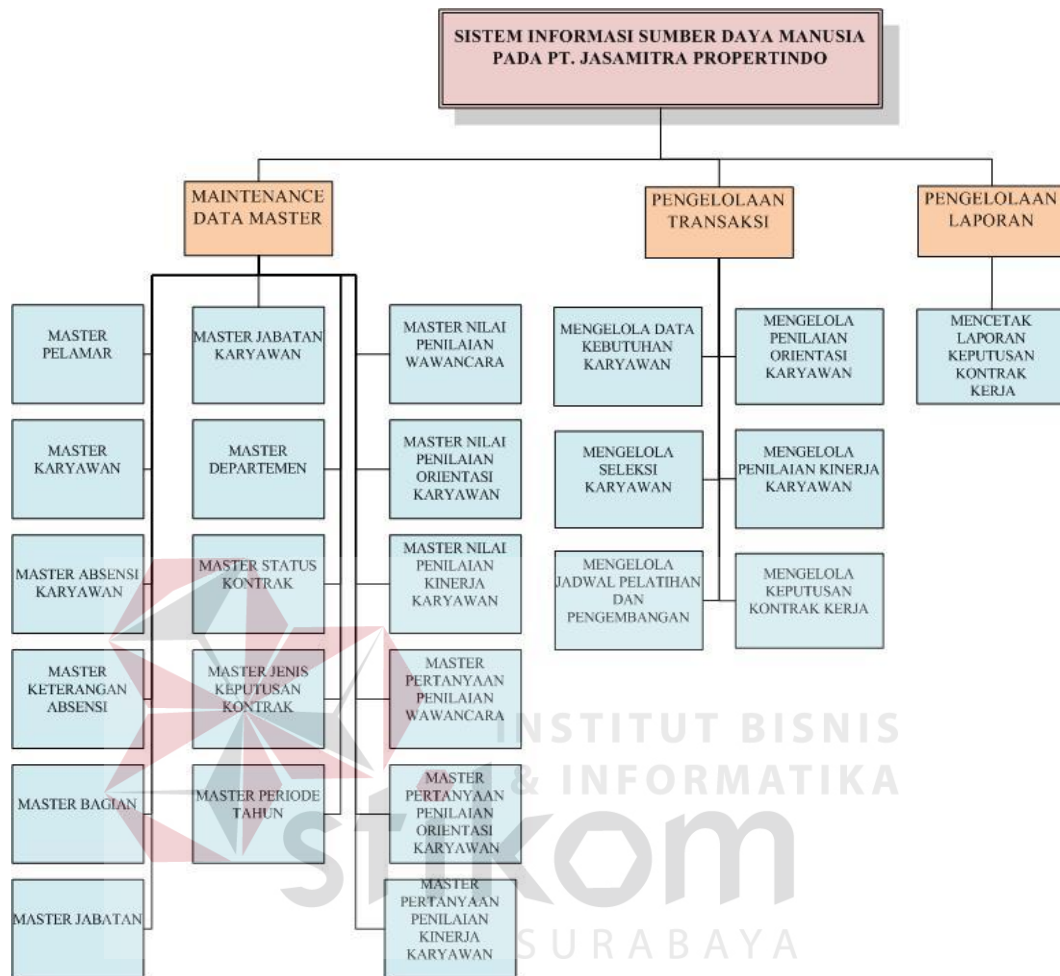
SISTEM INFORMASI SUMBER DAYA MANUSIA PADA PT. JASAMITRA PROPERTINDO

MAINTENANCE DATA MASTER

PENGELOLAAN TRANSAKSI

PENGELOLAAN LAPORAN

MASTER PELAMAR

MASTER KARYAWAN

MASTER ABSENSI KARYAWAN

MASTER KETERANGAN ABSENSI

MASTER BAGIAN

MASTER JABATAN

MASTER JABATAN KARYAWAN

MASTER DEPARTEMEN

MASTER STATUS KONTRAK

MASTER JENIS KEPUTUSAN KONTRAK

MASTER PERIODE TAHUN

MASTER NILAI PENILAIAN WAWANCARA

MASTER NILAI PENILAIAN ORIENTASI KARYAWAN

MASTER NILAI PENILAIAN KINERJA KARYAWAN

MASTER PERTANYAAN PENILAIAN WAWANCARA

MASTER PERTANYAAN PENILAIAN ORIENTASI KARYAWAN

MASTER PERTANYAAN PENILAIAN KINERJA KARYAWAN

MENGELOLA DATA KEBUTUHAN KARYAWAN

MENGELOLA PENILAIAN ORIENTASI KARYAWAN

MENGELOLA SELEKSI KARYAWAN

MENGELOLA PENILAIAN KINERJA KARYAWAN

MENGELOLA JADWAL PELATIHAN DAN PENGEMBANGAN

MENGELOLA KEPUTUSAN KONTRAK KERJA

MENCETAK LAPORAN KEPUTUSAN KONTRAK KERJA

INSTITUT BISNIS & INFORMATIKA
stikom
SURABAYA